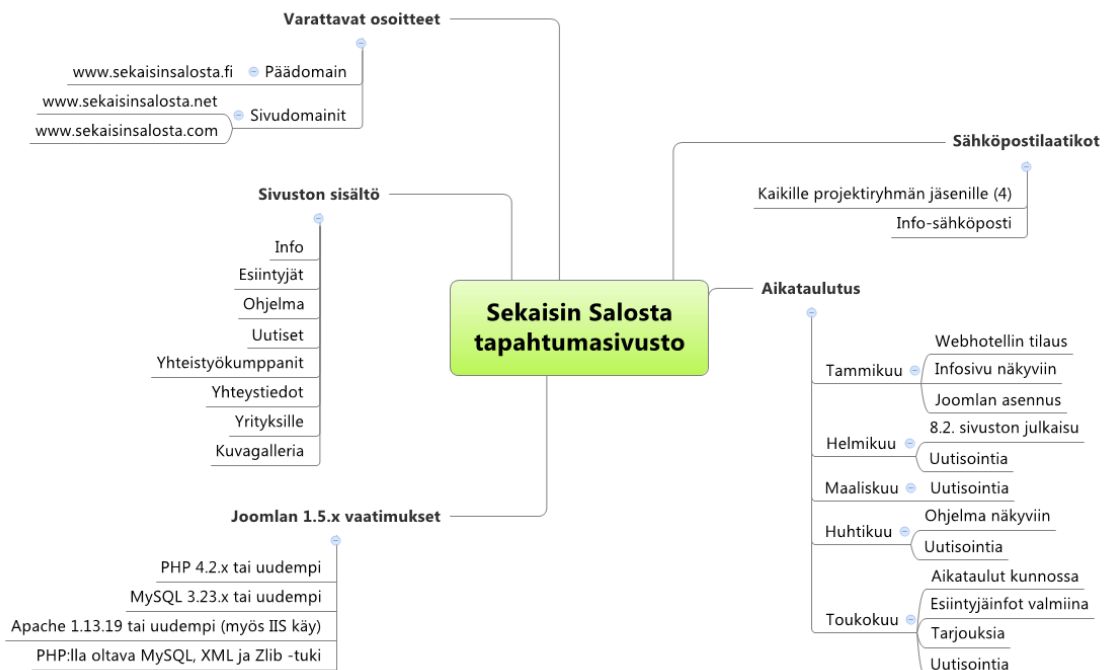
Varattavat osoitteet

www.sekaisinsalosta.fi
Päädomain

www.sekaisinsalosta.net
Sivudomainit
www.sekaisinsalosta.com

Sivuston sisältö

Info
Esiintyjät
Ohjelma
Uutiset
Yhteistyökumppanit
Yhteystiedot
Yrityksille
Kuvagalleria

Sekaisin Salosta tapahtumasivusto

Joomlan 1.5.x vaatimukset

PHP 4.2.x tai uudempi
MySQL 3.23.x tai uudempi
Apache 1.13.19 tai uudempi (myös IIS käy)
PHP:lla oltava MySQL, XML ja Zlib -tuki

Sähköpostilaatikot

Kaikille projektiryhmän jäsenille (4)
Info-sähköposti

Aikataulutus

Tammikuu
Webhotellin tilaus
Infosivu näkyviin
Joomlan asennus

Helmikuu
8.2. sivuston julkaisu
Uutisointia

Maaliskuu
Uutisointia

Huhtikuu
Ohjelma näkyviin
Uutisointia

Toukokuu
Aikataulut kunnossa
Esiintyjäinfot valmiina
Tarjouksia
Uutisointia